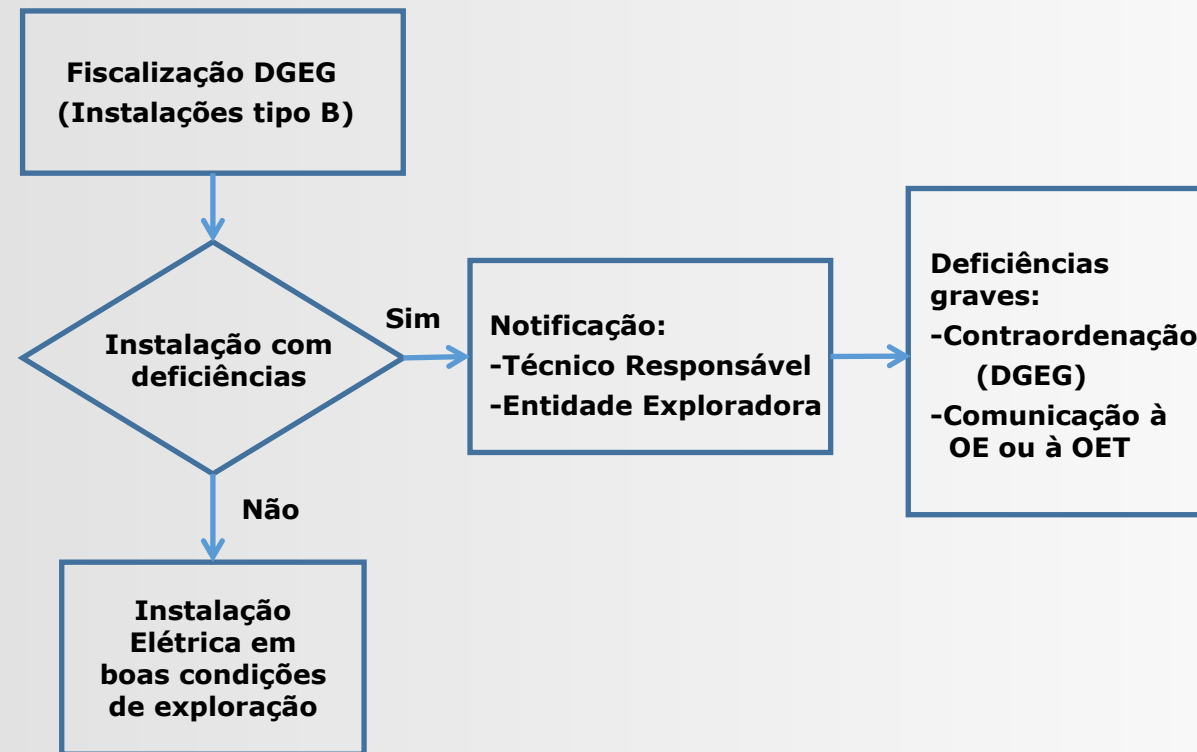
Fiscalização DGEG
(Instalações tipo B)

Instalação com deficiências

Sim

Notificação:
-Técnico Responsável
-Entidade Exploradora

Deficiências graves:
-Contraordenação (DGEG)
-Comunicação à OE ou à OET

Não

Instalação Elétrica em boas condições de exploração